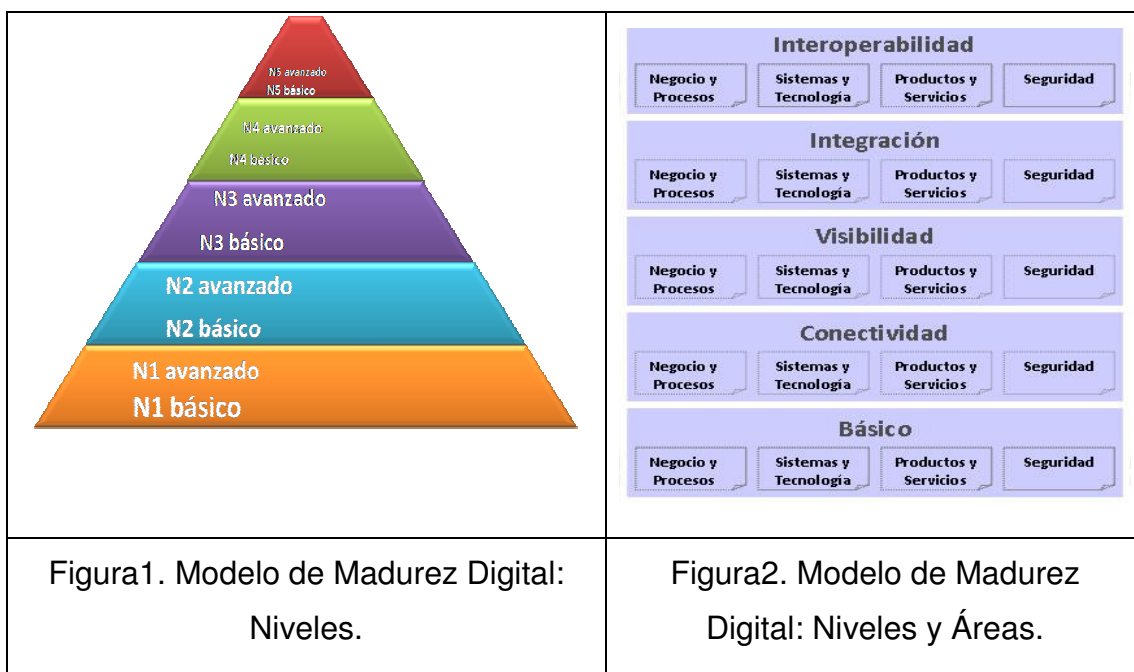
| N5 avanzado<br>N5 básico<br>N4 avanzado<br>N4 básico<br>N3 avanzado<br>N3 básico<br>N2 avanzado<br>N2 básico<br>N1 avanzado<br>N1 básico | Interoperabilidad<br>Negocio y Procesos / Sistemas y Tecnología / Productos y Servicios / Seguridad<br>Integración<br>Negocio y Procesos / Sistemas y Tecnología / Productos y Servicios / Seguridad<br>Visibilidad<br>Negocio y Procesos / Sistemas y Tecnología / Productos y Servicios / Seguridad<br>Conectividad<br>Negocio y Procesos / Sistemas y Tecnología / Productos y Servicios / Seguridad<br>Básico<br>Negocio y Procesos / Sistemas y Tecnología / Productos y Servicios / Seguridad |
|---|---|
| Figura1. Modelo de Madurez Digital: Niveles. | Figura2. Modelo de Madurez Digital: Niveles y Áreas. |